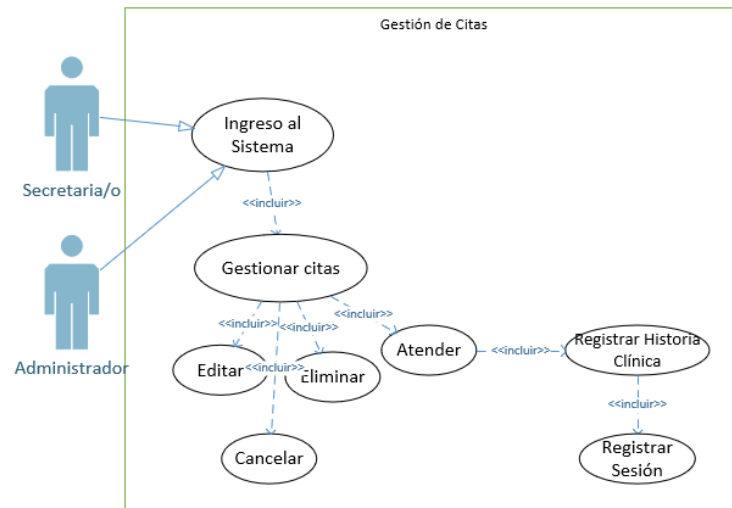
Gestión de Citas

Secretaria/o

Administrador

Ingreso al Sistema

<<incluir>>

Gestionar citas

<<incluir>>

<<incluir>>

<<incluir>>

<<incluir>>

Editar

Eliminar

Atender

<<incluir>>

Registrar Historia Clínica

<<incluir>>

Cancelar

Registrar Sesión